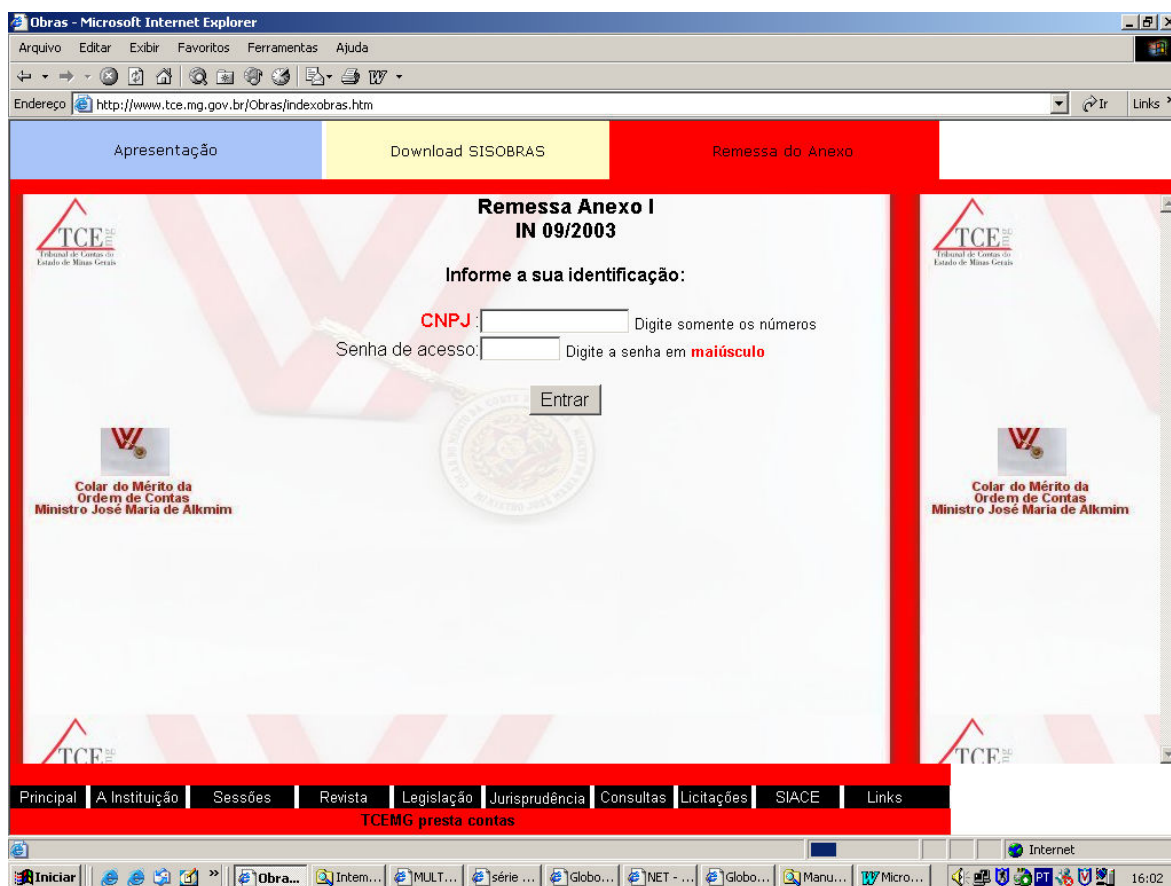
Obras - Microsoft Internet Explorer

Arquivo Editar Exibir Favoritos Ferramentas Ajuda

Endereço http://www.tce.mg.gov.br/Obras/indexobras.htm

Ir Links

Apresentação

Download SISOBRAS

Remessa do Anexo

TCE mg
Tribunal de Contas do Estado de Minas Gerais

Remessa Anexo I
IN 09/2003

Informe a sua identificação:

CNPJ : Digite somente os números

Senha de acesso: Digite a senha em maiúsculo

Entrar

Colar do Mérito da Ordem de Contas Ministro José Maria de Alkmim

TCE mg
Tribunal de Contas do Estado de Minas Gerais

Colar do Mérito da Ordem de Contas Ministro José Maria de Alkmim

TCE

TCE

Principal A Instituição Sessões Revista Legislação Jurisprudência Consultas Licitações SIACE Links

TCEMG presta contas

Internet

Iniciar Obra... Intem... MULT... série ... Globo... NET - ... Globo... Manu... Micro... 16:02